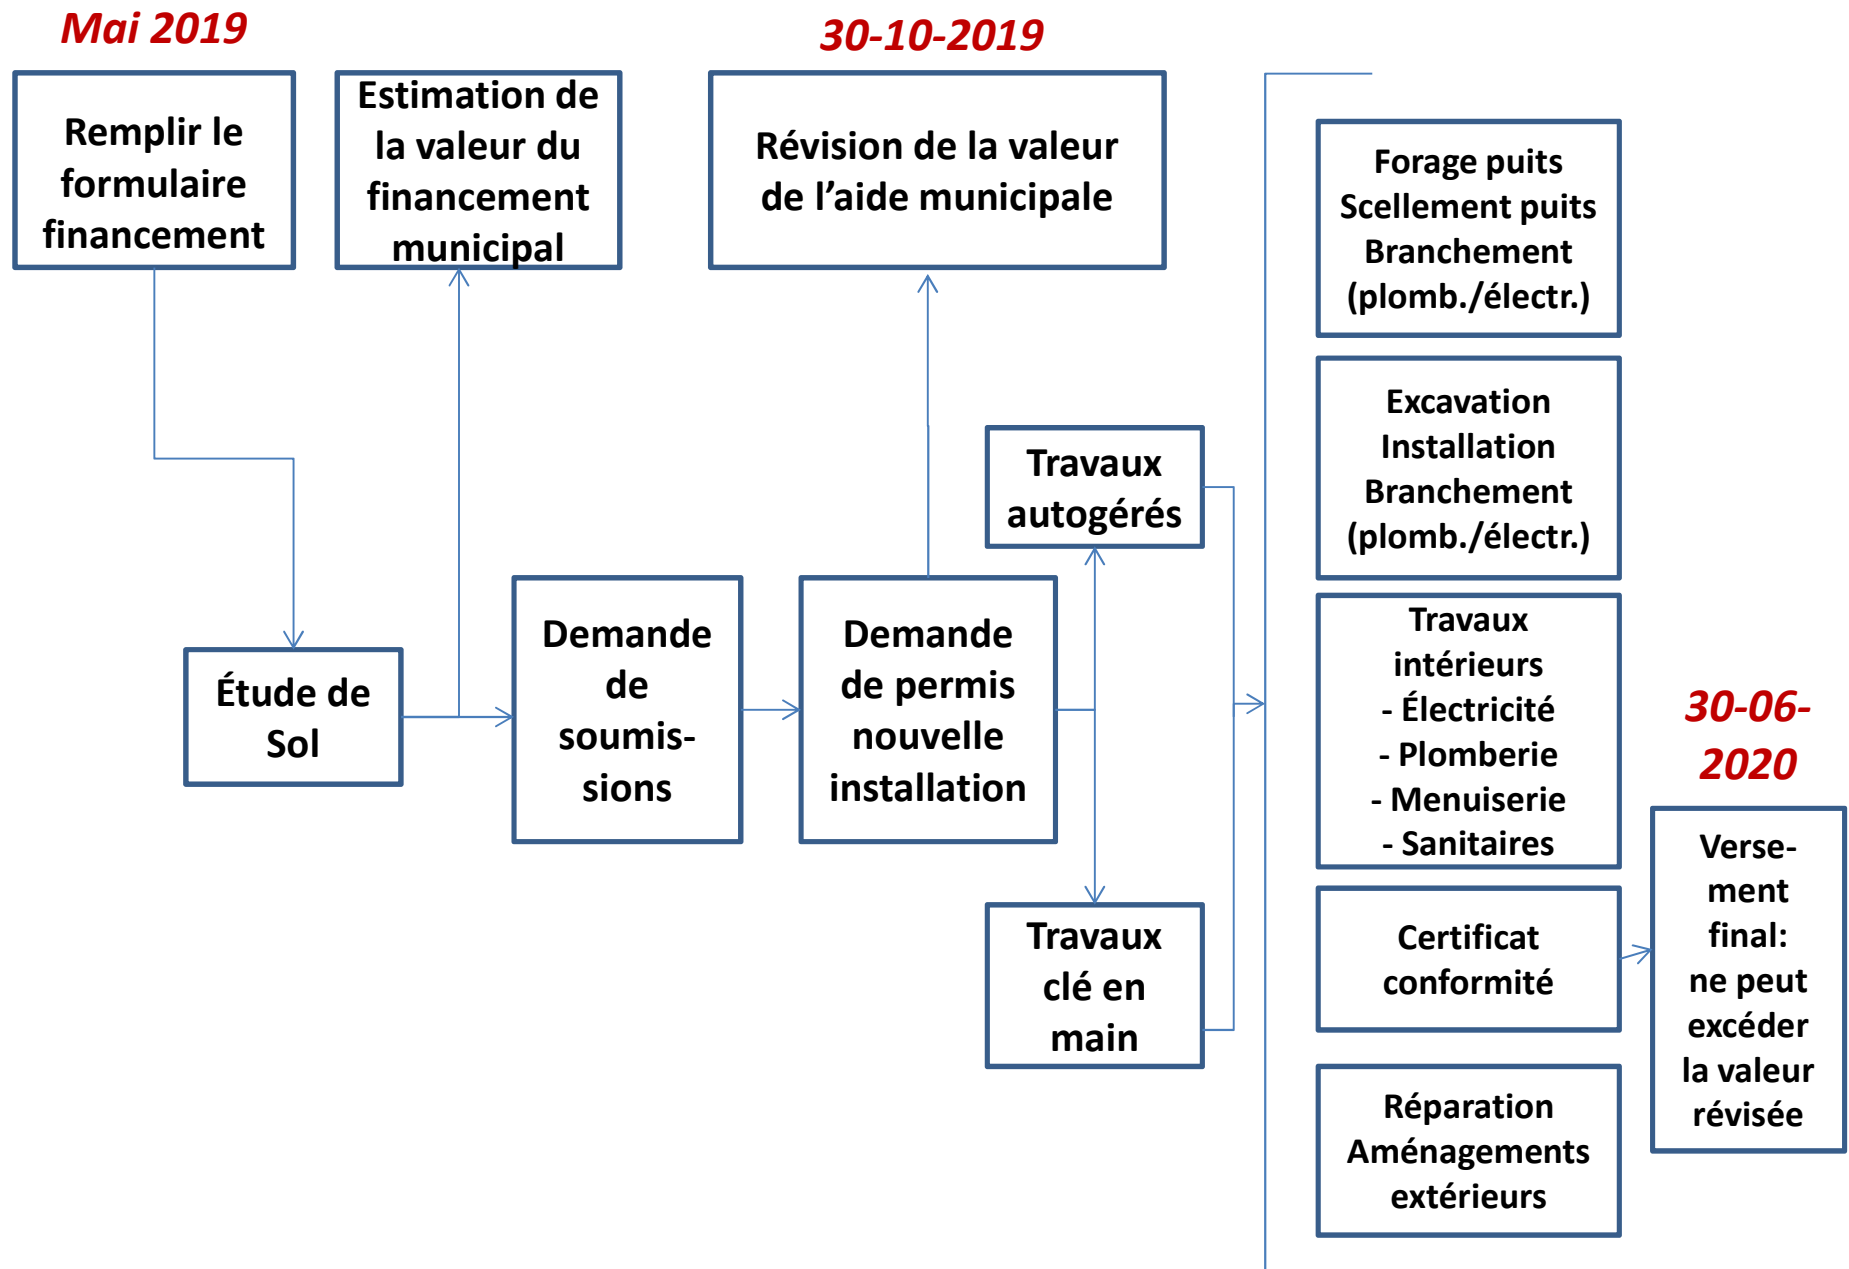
Mai 2019

Remplir le formulaire financement

Estimation de la valeur du financement municipal

30-10-2019

Révision de la valeur de l'aide municipale

Forage puits
Scellement puits
Branchement
(plomb./électr.)

Excavation
Installation
Branchement
(plomb./électr.)

Travaux autogérés

Étude de Sol

Demande de soumissions

Demande de permis nouvelle installation

Travaux intérieurs
- Électricité
- Plomberie
- Menuiserie
- Sanitaires

30-06-2020

Travaux clé en main

Certificat conformité

Versement final: ne peut excéder la valeur révisée

Réparation
Aménagements extérieurs